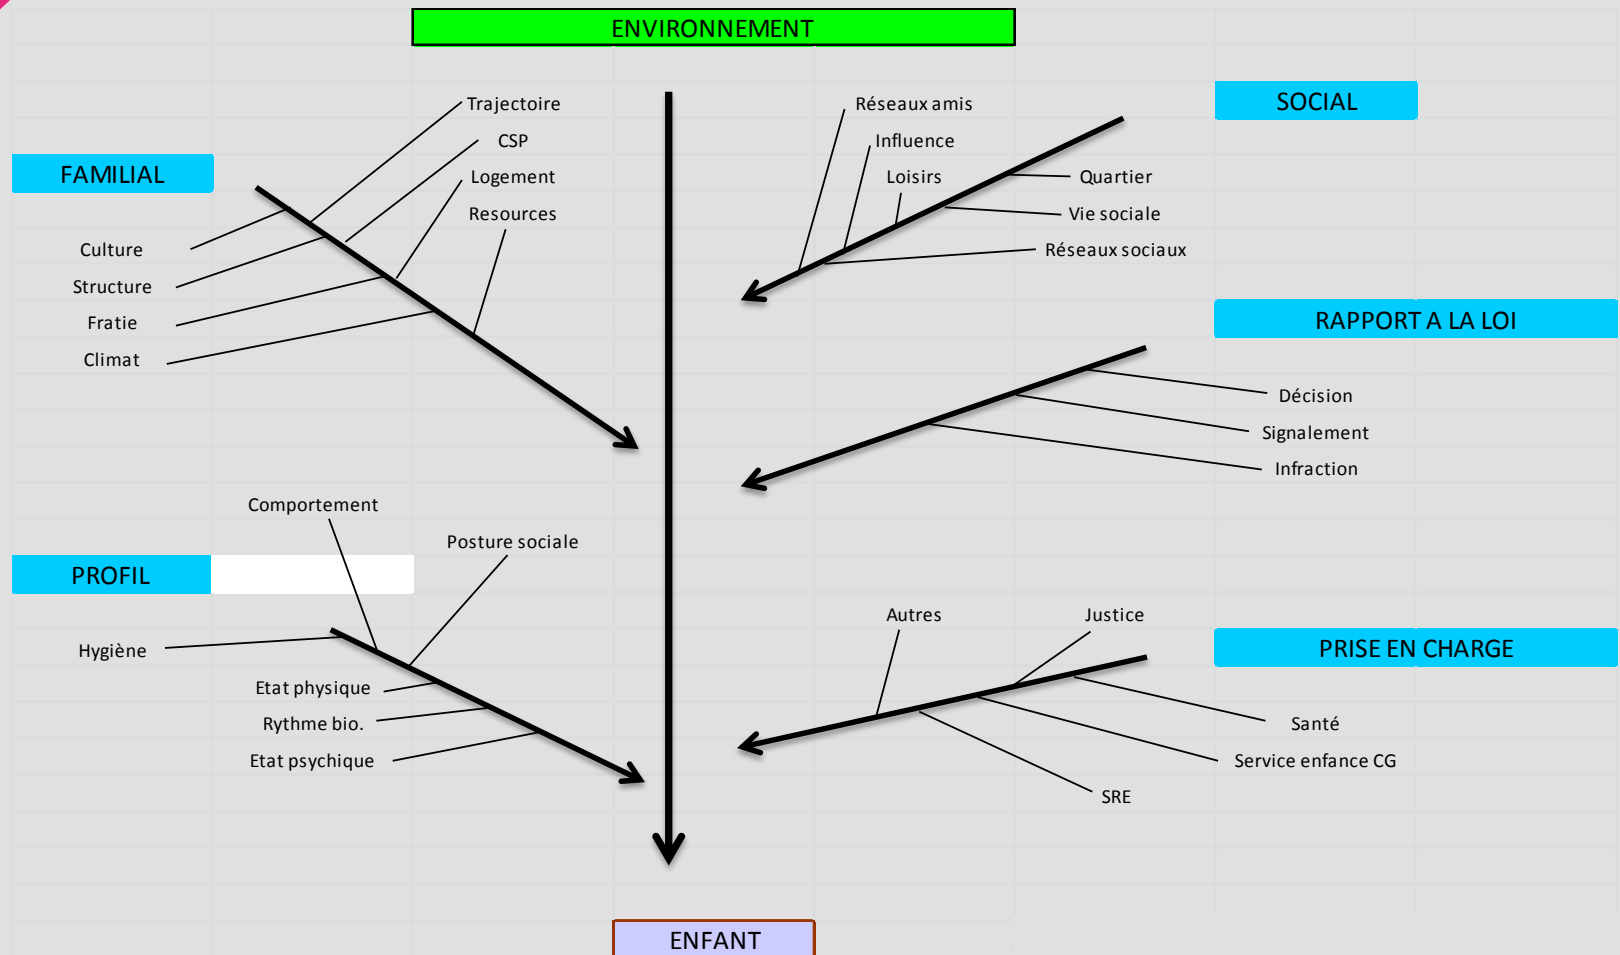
ENVIRONNEMENT

FAMILIAL

Trajectoire
CSP
Logement
Resources

Culture
Structure
Fratie
Climat

SOCIAL

Réseaux amis
Influence
Loisirs
Quartier
Vie sociale
Réseaux sociaux

RAPPORT A LA LOI

Décision
Signalement
Infraction

PROFIL

Comportement
Posture sociale
Hygiène
Etat physique
Rythme bio.
Etat psychique

PRISE EN CHARGE

Autres
Justice
Santé
Service enfance CG
SRE

ENFANT